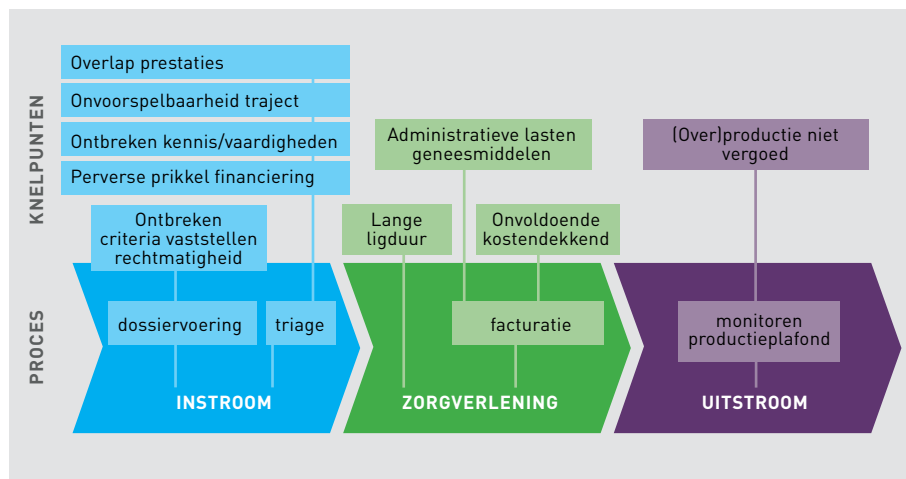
KNELPUNTEN

PROCES

Overlap prestaties

Onvoorspelbaarheid traject

Ontbreken kennis/vaardigheden

Perverse prikkel financiering

Ontbreken criteria vaststellen rechtmatigheid

Administratieve lasten geneesmiddelen

(Over)productie niet vergoed

Lange ligduur

Onvoldoende kostendekkend

dossiervoering

triage

facturatie

monitoren productieplafond

INSTROOM

ZORGVERLENING

UITSTROOM